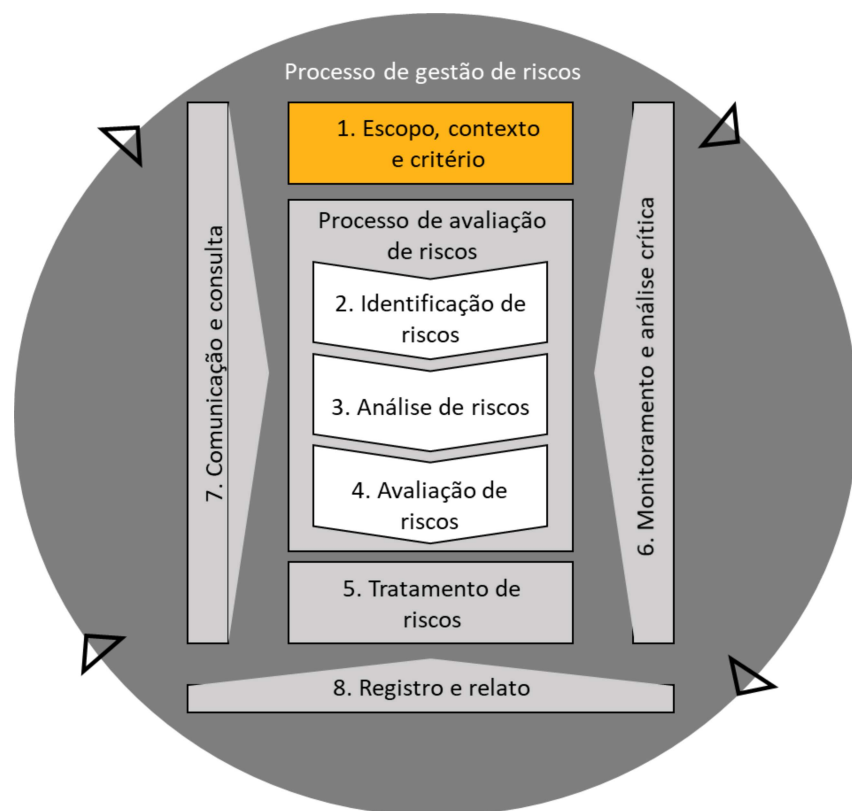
Processo de gestão de riscos

7. Comunicação e consulta

1. Escopo, contexto e critério

Processo de avaliação de riscos

2. Identificação de riscos

3. Análise de riscos

4. Avaliação de riscos

5. Tratamento de riscos

6. Monitoramento e análise crítica

8. Registro e relato